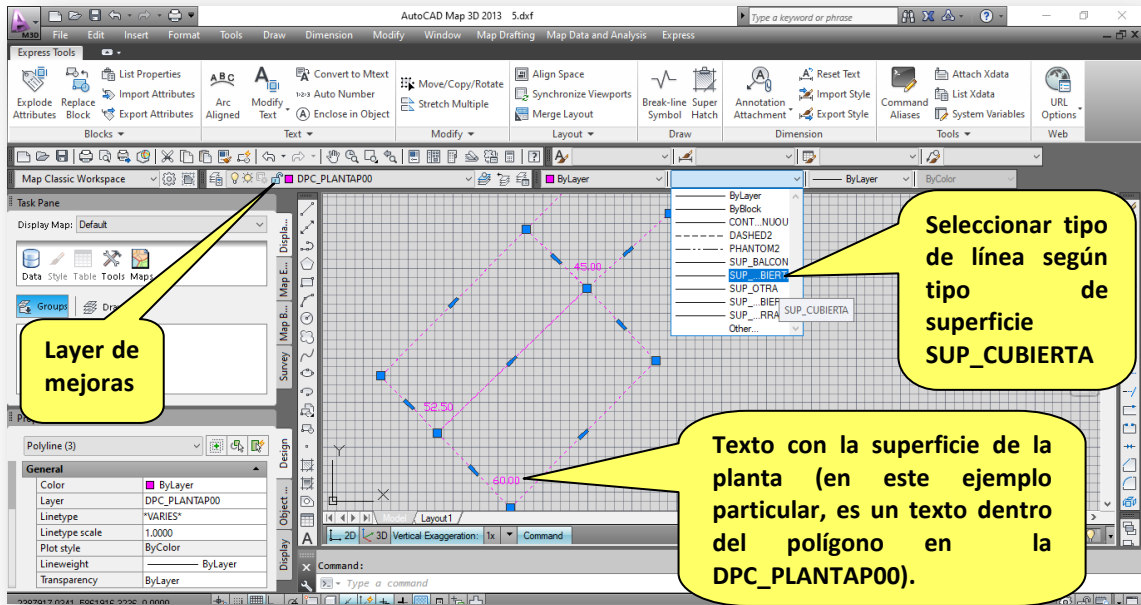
AutoCAD Map 3D 2013 5.dxf

Type a keyword or phrase

M3D File Edit Insert Format Tools Draw Dimension Modify Window Map Drafting Map Data and Analysis Express

Express Tools

Explode Attributes Replace Block List Properties Import Attributes Export Attributes Arc Aligned Modify Text Convert to Mtext Auto Number Enclose in Object Move/Copy/Rotate Stretch Multiple Align Space Synchronize Viewports Merge Layout Break-line Symbol Super Hatch Annotation Attachment Reset Text Import Style Export Style Command Aliases Attach Xdata List Xdata System Variables URL Options

Blocks Text Modify Layout Draw Dimension Tools Web

Map Classic Workspace DPC_PLANTAP00 ByLayer ByLayer ByColor

Task Pane

Display Map: Default

Data Style Table Tools Maps

Groups

Layer de mejoras

Polyline (3)

General

| | |
|---|---|
| Color | ByLayer |
| Layer | DPC_PLANTAP00 |
| Linetype | *VARIES* |
| Linetype scale | 1.0000 |
| Plot style | ByColor |
| Lineweight | ByLayer |
| Transparency | ByLayer |

Display Map E... Map B... Survey Design Object... Display

ByLayer
ByBlock
CONT...NUOU
DASHED2
PHANTOM2
SUP_BALCON
SUP_...BIERT
SUP_OTRA
SUP_...BIER
SUP_...RRA
Other...

SUP_CUBIERTA

45.00

52.50

60.00

Seleccionar tipo de línea según tipo de superficie SUP_CUBIERTA

Texto con la superficie de la planta (en este ejemplo particular, es un texto dentro del polígono en la DPC_PLANTAP00).

Layout1

2D 3D Vertical Exaggeration: 1x Command

Command:

Type a command